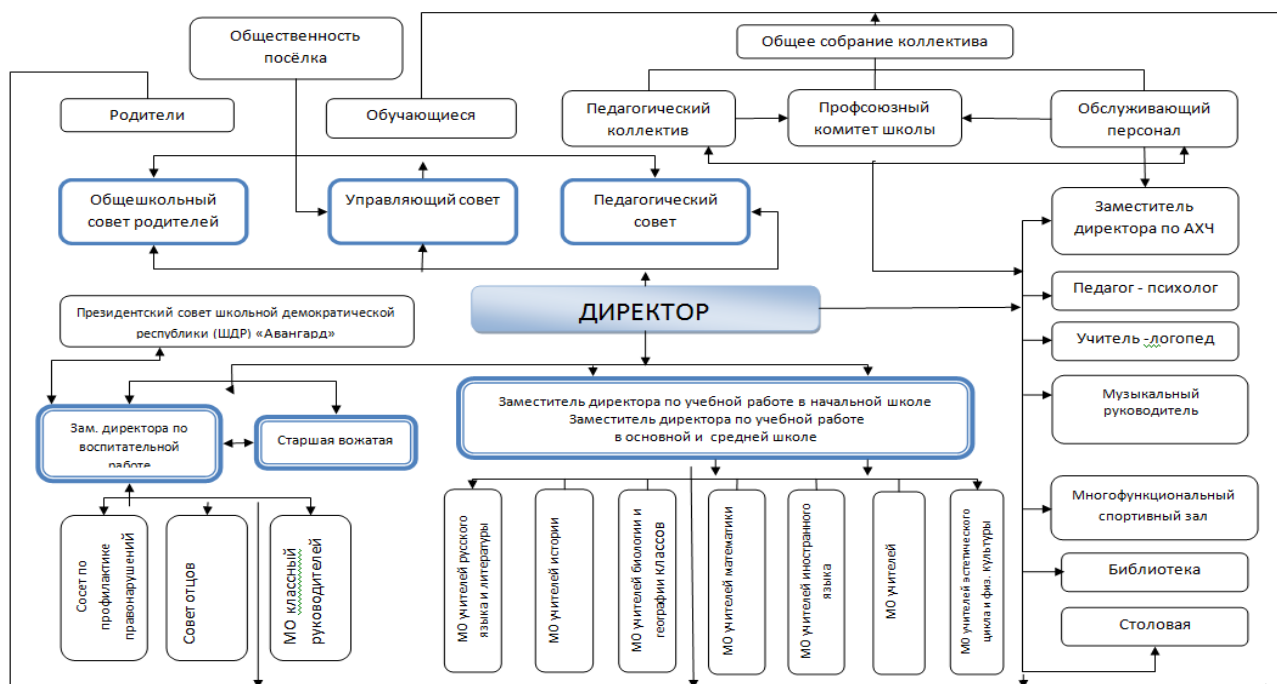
Общественность посёлка

Общее собрание коллектива

Родители

Обучающиеся

Педагогический коллектив

Профсоюзный комитет школы

Обслуживающий персонал

Общешкольный совет родителей

Управляющий совет

Педагогический совет

Заместитель директора по АХЧ

Президентский совет школьной демократической республики (ШДР) «Авангард»

ДИРЕКТОР

Педагог - психолог

Учитель -логопед

Музыкальный руководитель

Зам. директора по воспитательной работе

Старшая вожатая

Заместитель директора по учебной работе в начальной школе
Заместитель директора по учебной работе
в основной и средней школе

Многофункциональный спортивный зал

Библиотека

Столовая

Сосет по профилактике правонарушений

Совет отцов

МО классный руководителей

МО учителей русского языка и литературы

МО учителей истории

МО учителей биологии и географии классов

МО учителей математики

МО учителей иностранного языка

МО учителей

МО учителей эстетического цикла и физ. культуры